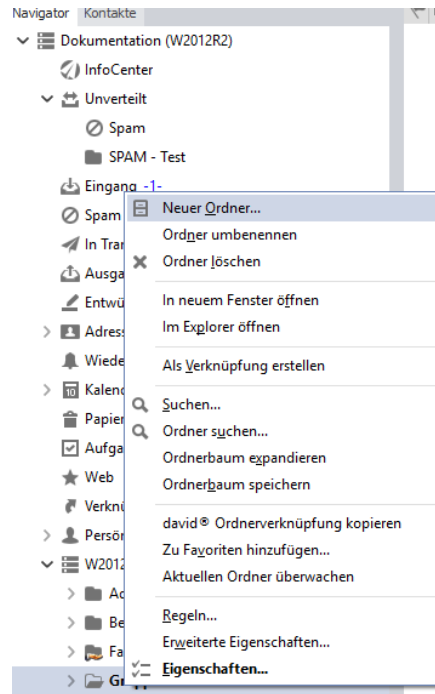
Navigator Kontakte

Dokumentation (W2012R2)
InfoCenter
Unverteilt
Spam
SPAM - Test
Eingang -1-
Spam
In Tra
Ausga
Entwü
Adress
Wiede
Kalend
Papier
Aufga
Web
Verknü
Persö
W2012
Ad
Be
Fa
Gr

Neuer Ordner...
Ordner umbenennen
Ordner löschen
In neuem Fenster öffnen
Im Explorer öffnen
Als Verknüpfung erstellen
Suchen...
Ordner suchen...
Ordnerbaum expandieren
Ordnerbaum speichern
david® Ordnerverknüpfung kopieren
Zu Favoriten hinzufügen...
Aktuellen Ordner überwachen
Regeln...
Erweiterte Eigenschaften...
Eigenschaften...